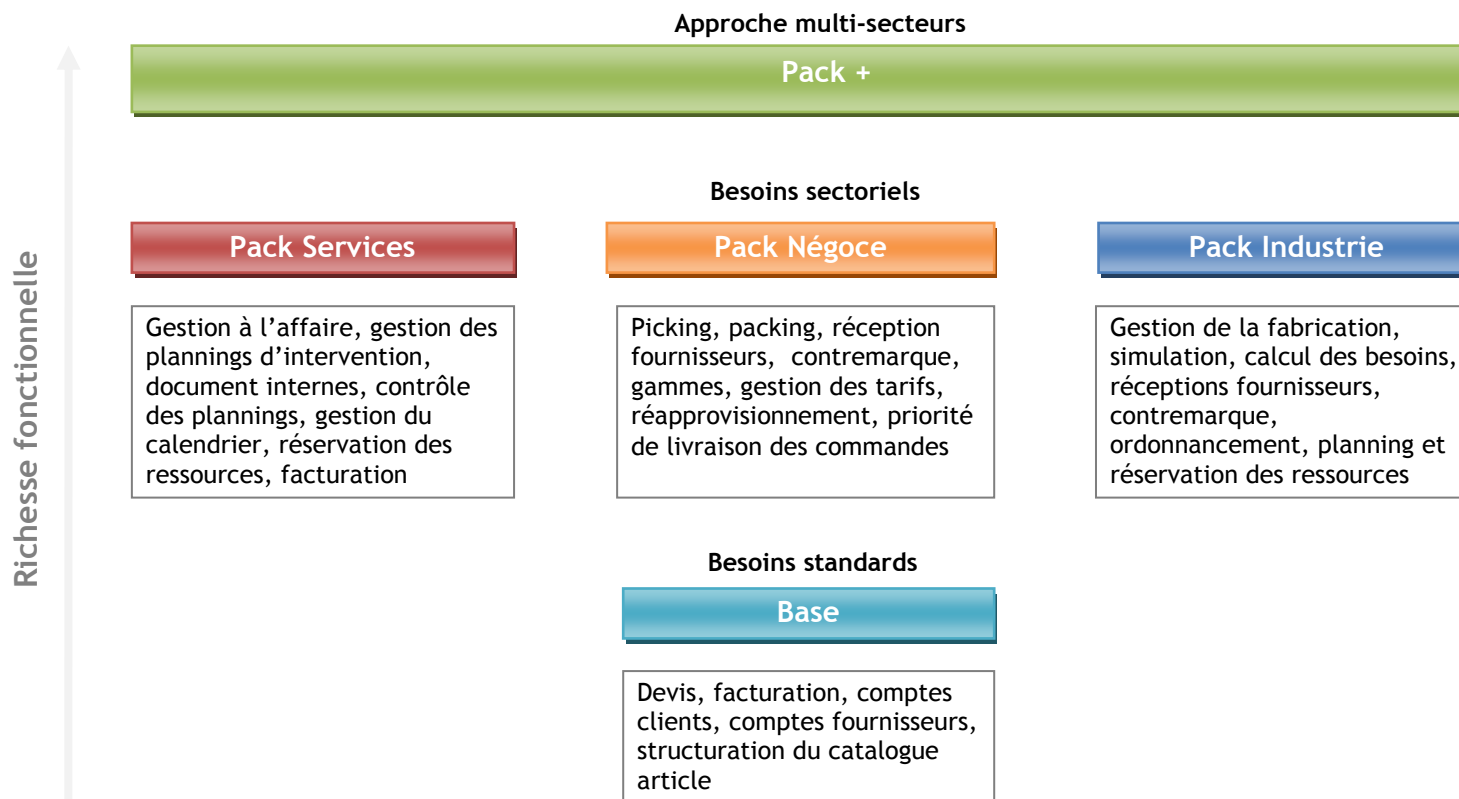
Richesse fonctionnelle

Approche multi-secteurs

Pack +

Besoins sectoriels

Pack Services

Pack Négoce

Pack Industrie

Gestion à l'affaire, gestion des plannings d'intervention, document internes, contrôle des plannings, gestion du calendrier, réservation des ressources, facturation

Picking, packing, réception fournisseurs, contremarque, gammes, gestion des tarifs, réapprovisionnement, priorité de livraison des commandes

Gestion de la fabrication, simulation, calcul des besoins, réceptions fournisseurs, contremarque, ordonnancement, planning et réservation des ressources

Besoins standards

Base

Devis, facturation, comptes clients, comptes fournisseurs, structuration du catalogue article